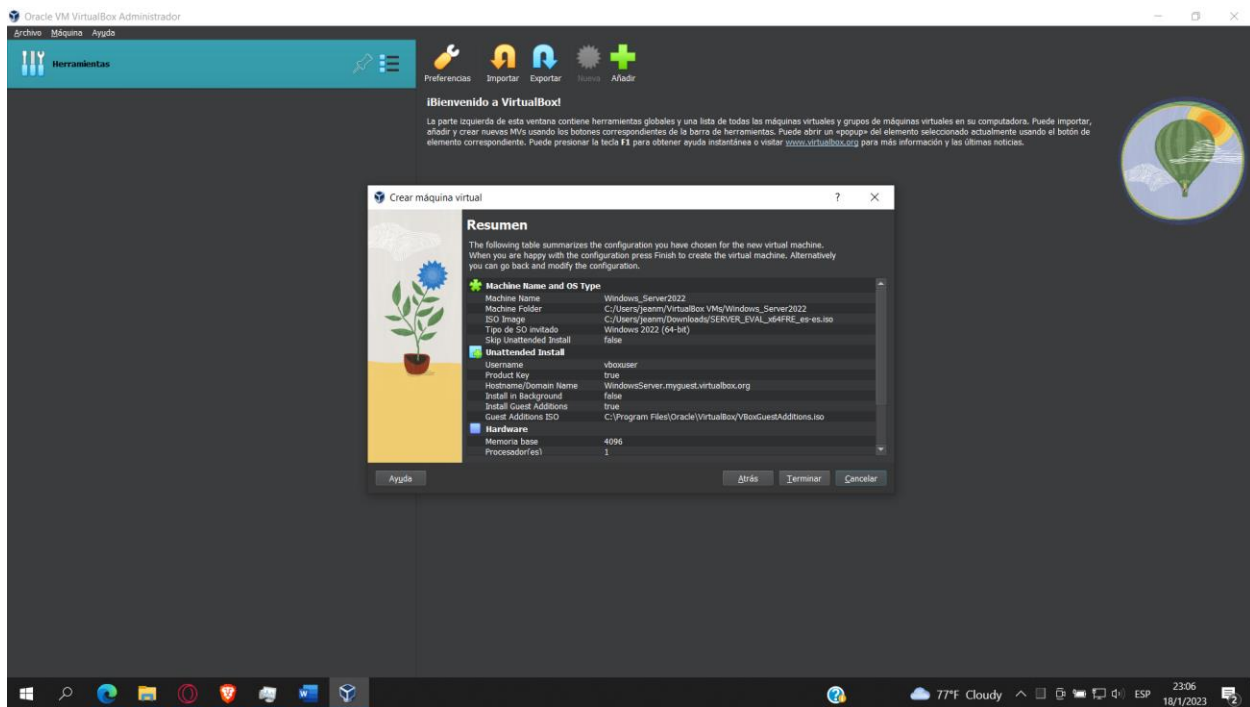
Oracle VM VirtualBox Administrador

Archivo Máquina Ayuda

Herramientas

Preferencias Importar Exportar Nueva Añadir

¡Bienvenido a VirtualBox!

La parte izquierda de esta ventana contiene herramientas globales y una lista de todas las máquinas virtuales y grupos de máquinas virtuales en su computadora. Puede importar, añadir y crear nuevas MVs usando los botones correspondientes de la barra de herramientas. Puede abrir un «popup» del elemento seleccionado actualmente usando el botón de elemento correspondiente. Puede presionar la tecla F1 para obtener ayuda instantánea o visitar www.virtualbox.org para más información y las últimas noticias.

Crear máquina virtual ? ×

Resumen

The following table summarizes the configuration you have chosen for the new virtual machine. When you are happy with the configuration press Finish to create the virtual machine. Alternatively you can go back and modify the configuration.

| Machine Name and OS Type | |
|---|---|
| Machine Name | Windows_Server2022 |
| Machine Folder | C:/Users/jeanm/VirtualBox VMs/Windows_Server2022 |
| ISO Image | C:/Users/jeanm/Downloads/SERVER_EVAL_x64FRE_es-es.iso |
| Tipo de SO invitado | Windows 2022 (64-bit) |
| Skip Unattended Install | false |
| **Unattended Install** | |
| Username | vboxuser |
| Product Key | true |
| Hostname/Domain Name | WindowsServer.myguest.virtualbox.org |
| Install in Background | false |
| Install Guest Additions | true |
| Guest Additions ISO | C:\Program Files\Oracle\VirtualBox/VBoxGuestAdditions.iso |
| **Hardware** | |
| Memoria base | 4096 |
| Procesador(es) | 1 |

Ayuda Atrás Terminar Cancelar

77°F Cloudy ESP 23:06 18/1/2023